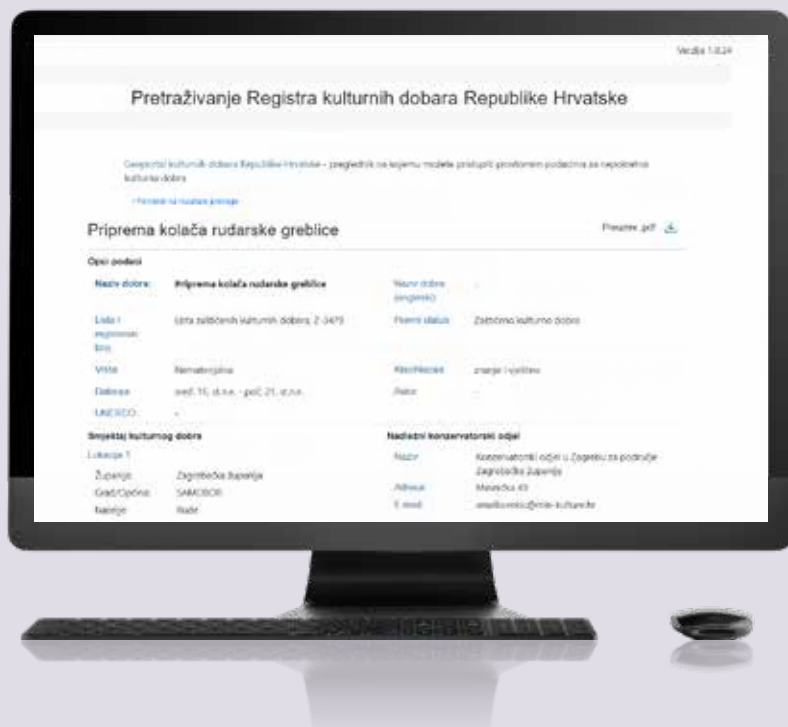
Verzija 1.0.24

Pretraživanje Registra kulturnih dobara Republike Hrvatske

Geoportal kulturnih dobara Republike Hrvatske – preglednik na kojemu možete pristupiti prostornim podacima za nepokretna kulturna dobra

‹ Povratak na rezultate pretrage

Priprema kolača rudarske greblice

Preuzmi .pdf

Opći podaci

| | | | |
|---|---|---|---|
| Naziv dobra: | Priprema kolača rudarske greblice | Naziv dobra (engleski): | - |
| Lista i registarski broj: | Lista zaštićenih kulturnih dobara: Z-3479 | Pravni status: | Zaštićeno kulturno dobro |
| Vrsta: | Nematerijalna | Klasifikacija: | znanje i vještine |
| Datacija: | sred. 19. st.n.e. - poč. 21. st.n.e. | Autor: | - |
| UNESCO: | - | | |

Smještaj kulturnog dobra

Lokacija 1

| | |
|---|---|
| Županija: | Zagrebačka županija |
| Grad/Općina: | SAMOBOR |
| Naselje: | Rude |

Nadležni konzervatorski odjel

| | |
|---|---|
| Naziv: | Konzervatorski odjel u Zagrebu za područje Zagrebačke županije |
| Adresa: | Mesnička 49 |
| E-mail: | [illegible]@min-kulture.hr |